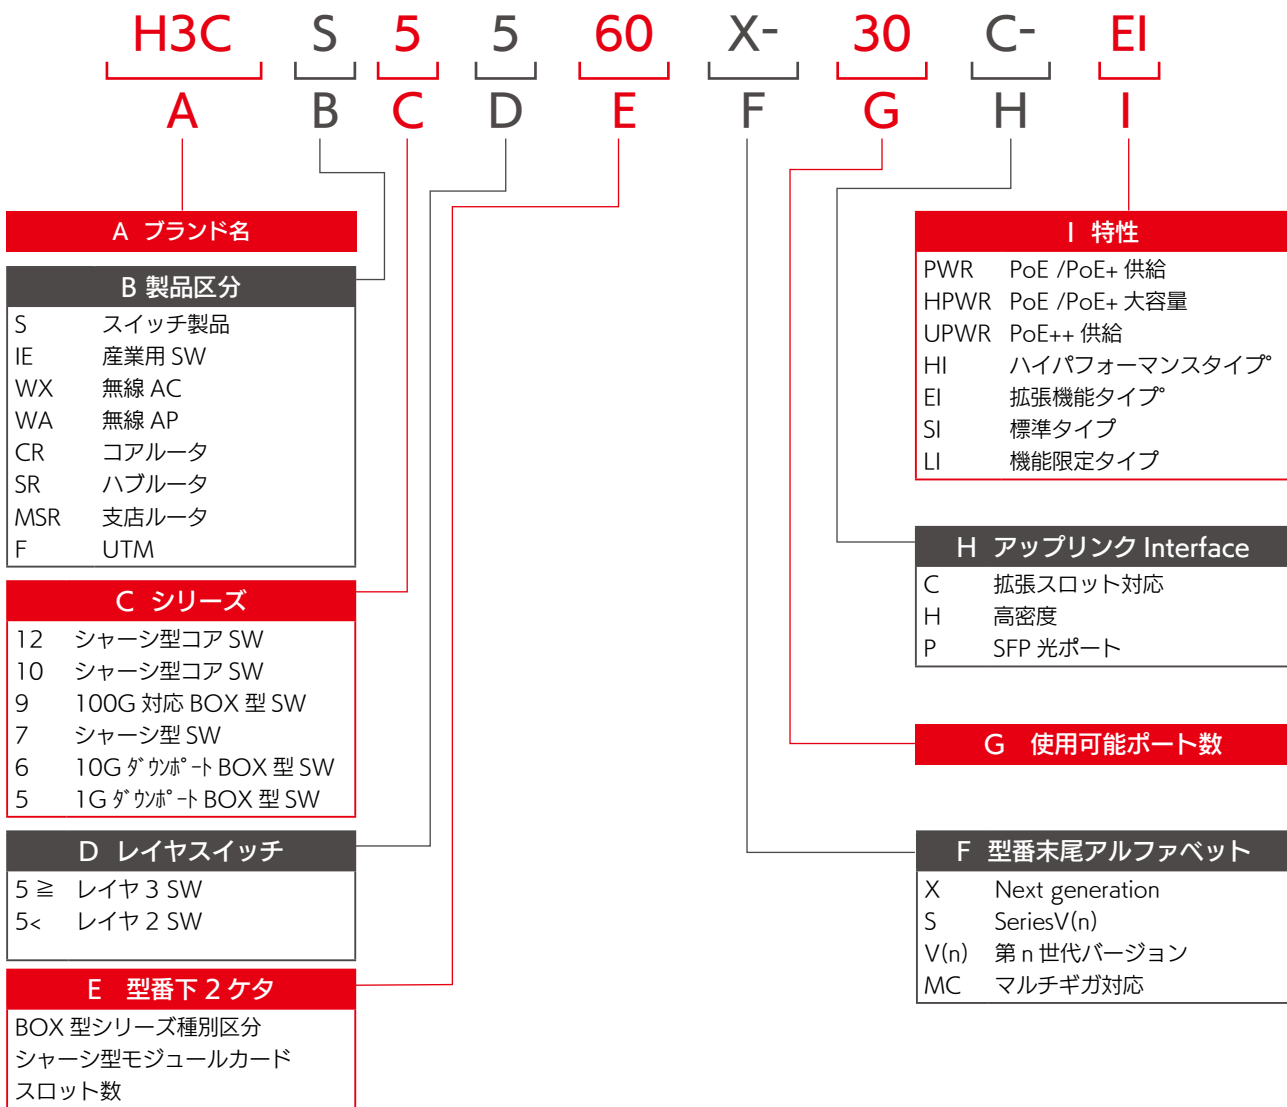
H3C S 5 5 60 X- 30 C- EI

A B C D E F G H I

A ブランド名

B 製品区分

| | |
|---|---|
| S | スイッチ製品 |
| IE | 産業用 SW |
| WX | 無線 AC |
| WA | 無線 AP |
| CR | コアルータ |
| SR | ハブルータ |
| MSR | 支店ルータ |
| F | UTM |

C シリーズ

| | |
|---|---|
| 12 | シャーシ型コア SW |
| 10 | シャーシ型コア SW |
| 9 | 100G 対応 BOX 型 SW |
| 7 | シャーシ型 SW |
| 6 | 10G ﾀﾞｳﾝﾎﾟｰﾄ BOX 型 SW |
| 5 | 1G ﾀﾞｳﾝﾎﾟｰﾄ BOX 型 SW |

D レイヤスイッチ

| | |
|---|---|
| 5 ≧ | レイヤ 3 SW |
| 5< | レイヤ 2 SW |

E 型番下 2 ケタ

BOX 型シリーズ種別区分
シャーシ型モジュールカード
スロット数

I 特性

| | |
|---|---|
| PWR | PoE /PoE+ 供給 |
| HPWR | PoE /PoE+ 大容量 |
| UPWR | PoE++ 供給 |
| HI | ハイパフォーマンスタイプ |
| EI | 拡張機能タイプ |
| SI | 標準タイプ |
| LI | 機能限定タイプ |

H アップリンク Interface

| | |
|---|---|
| C | 拡張スロット対応 |
| H | 高密度 |
| P | SFP 光ポート |

G 使用可能ポート数

F 型番末尾アルファベット

| | |
|---|---|
| X | Next generation |
| S | SeriesV(n) |
| V(n) | 第 n 世代バージョン |
| MC | マルチギガ対応 |